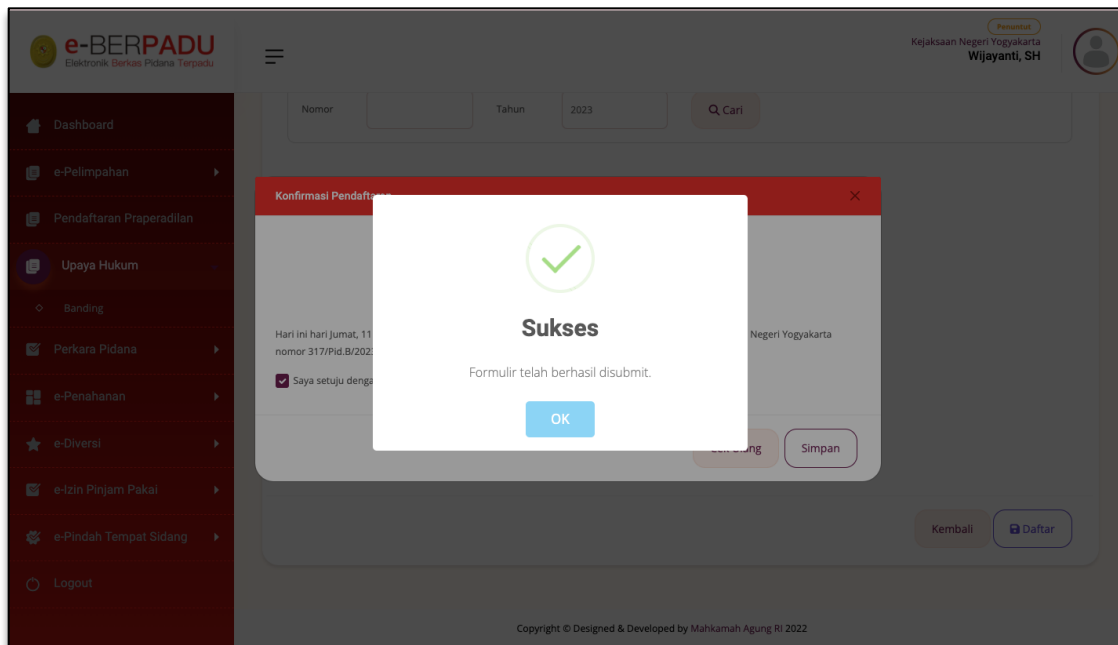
e-BERPADU
Elektronik Berkas Pidana Terpadu

Penuntut
Kejaksaan Negeri Yogyakarta
Wijayanti, SH

Dashboard
e-Pelimpahan
Pendaftaran Praperadilan
Upaya Hukum
Banding
Perkara Pidana
e-Penahanan
e-Diversi
e-Izin Pinjam Pakai
e-Pindah Tempat Sidang
Logout

Nomor
Tahun
2023
Cari

Konfirmasi Pendaftar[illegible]

Hari ini hari Jumat, 11 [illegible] Negeri Yogyakarta nomor 317/Pid.B/202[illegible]

Saya setuju denga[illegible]

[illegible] Simpan

Sukses

Formulir telah berhasil disubmit.

OK

Kembali
Daftar

Copyright © Designed & Developed by Mahkamah Agung RI 2022